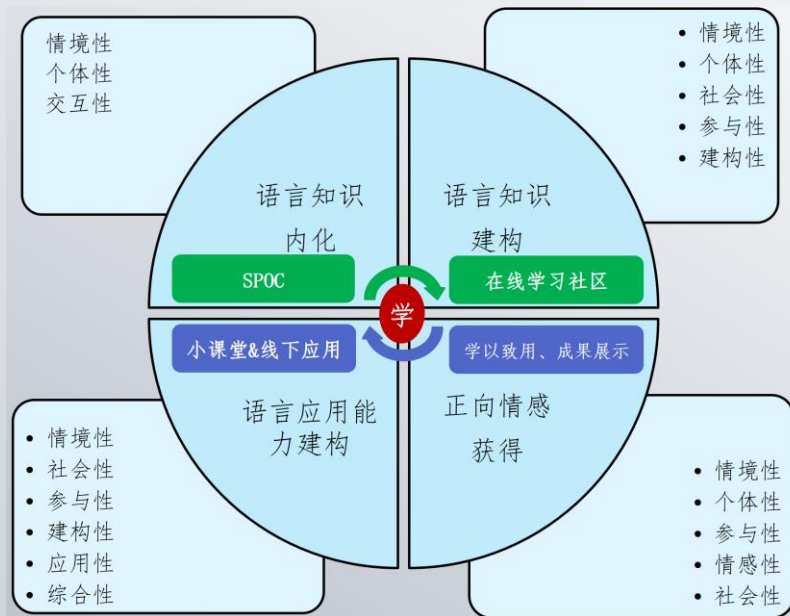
情境性
个体性
交互性

• 情境性
• 个体性
• 社会性
• 参与性
• 建构性

语言知识
内化

语言知识
建构

SPOC

在线学习社区

学

小课堂&线下应用

学以致用、成果展示

语言应用能力建构

正向情感
获得

• 情境性
• 社会性
• 参与性
• 建构性
• 应用性
• 综合性

• 情境性
• 个体性
• 参与性
• 情感性
• 社会性